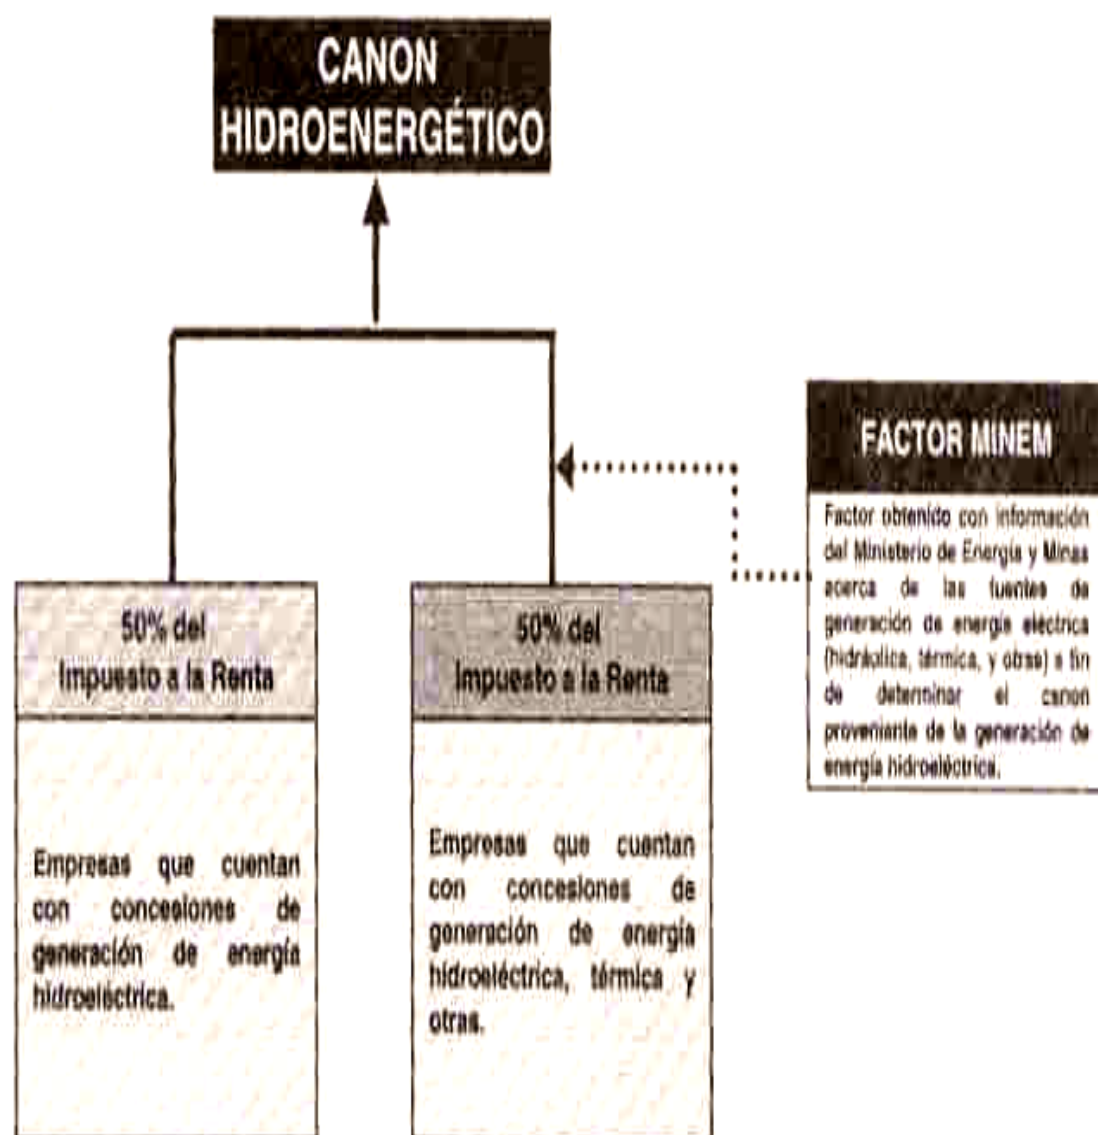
CANON HIDROENERGÉTICO

50% del Impuesto a la Renta

Empresas que cuentan con concesiones de generación de energía hidroeléctrica.

50% del Impuesto a la Renta

Empresas que cuentan con concesiones de generación de energía hidroeléctrica, térmica y otras.

FACTOR MINEM

Factor obtenido con información del Ministerio de Energía y Minas acerca de las fuentes de generación de energía eléctrica (hidráulica, térmica, y otras) a fin de determinar el canon proveniente de la generación de energía hidroeléctrica.